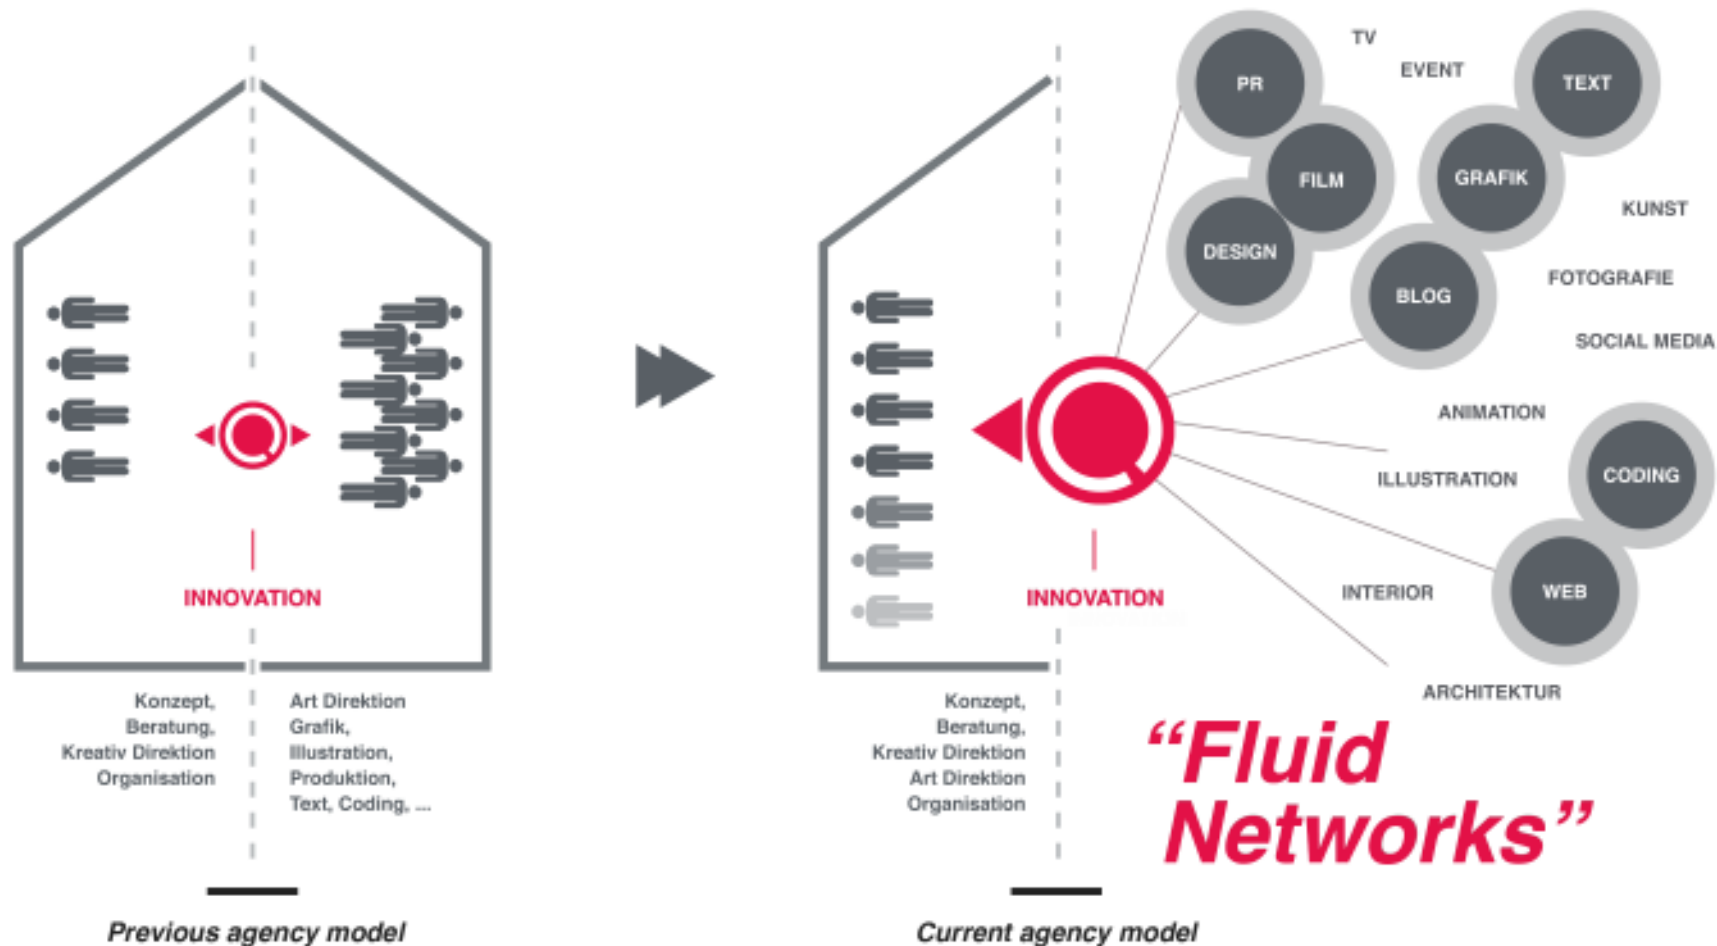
INNOVATION

Konzept,
Beratung,
Kreativ Direktion
Organisation

Art Direktion
Grafik,
Illustration,
Produktion,
Text, Coding, ...

Previous agency model

TV
EVENT
PR
TEXT
FILM
GRAFIK
KUNST
DESIGN
BLOG
FOTOGRAFIE
SOCIAL MEDIA
ANIMATION
ILLUSTRATION
CODING
INTERIOR
WEB
ARCHITEKTUR

INNOVATION

Konzept,
Beratung,
Kreativ Direktion
Art Direktion
Organisation

“Fluid Networks”

Current agency model